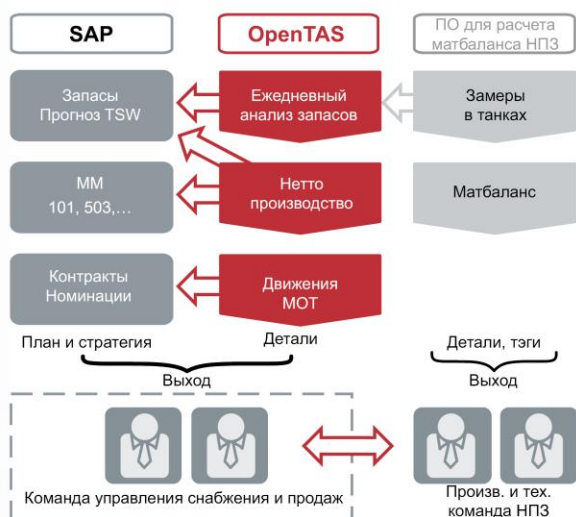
SAP

OpenTAS

ПО для расчета матбаланса НПЗ

Запасы
Прогноз TSW

Ежедневный анализ запасов

Замеры в танках

MM
101, 503,…

Нетто производство

Матбаланс

Контракты
Номинации

Движения МОТ

План и стратегия

Детали

Выход

Детали, тэги

Выход

Команда управления снабжения и продаж

Произв. и тех. команда НПЗ